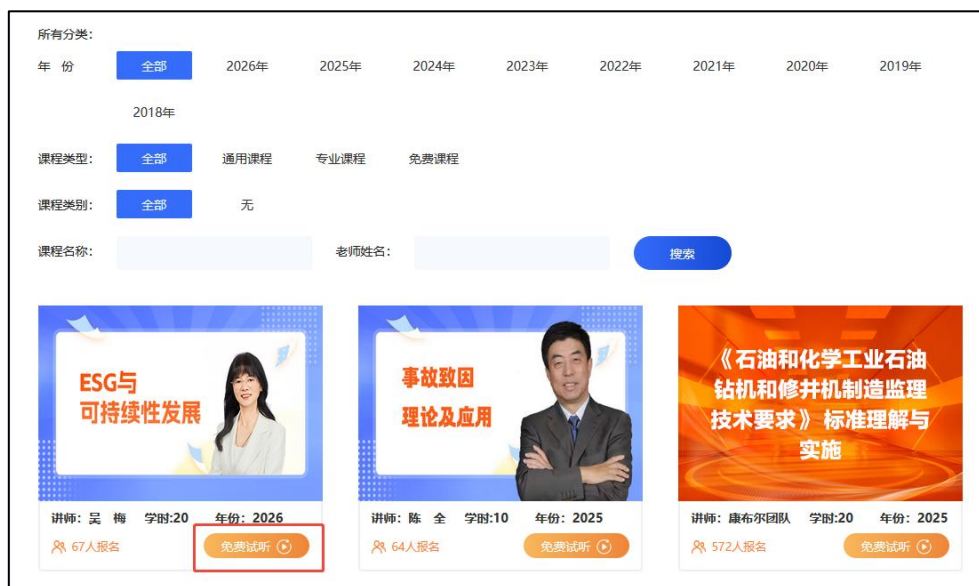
所有分类：

年 份 全部 2026年 2025年 2024年 2023年 2022年 2021年 2020年 2019年 2018年

课程类型： 全部 通用课程 专业课程 免费课程

课程类别： 全部 无

课程名称： 老师姓名： 搜索

ESG与可持续性发展

讲师：吴 梅 学时:20 年份：2026

67人报名 免费试听

事故致因理论及应用

讲师：陈 全 学时:10 年份：2025

64人报名 免费试听

《石油和化学工业石油钻机和修井机制造监理技术要求》标准理解与实施

讲师：康布尔团队 学时:20 年份：2025

572人报名 免费试听